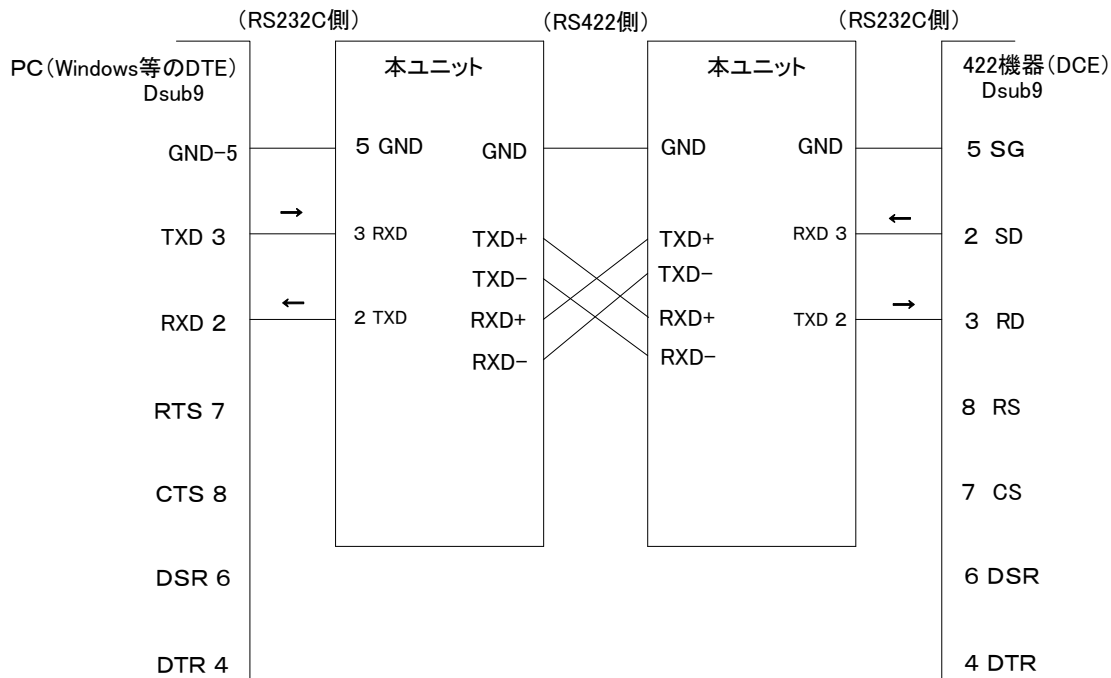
（RS232C側）

（RS422側）

（RS232C側）

PC（Windows等のDTE）
Dsub9

GND−5

TXD 3

RXD 2

RTS 7

CTS 8

DSR 6

DTR 4

→

←

本ユニット

5 GND

3 RXD

2 TXD

GND

TXD+

TXD−

RXD+

RXD−

本ユニット

GND

TXD+

TXD−

RXD+

RXD−

GND

RXD 3

TXD 2

←

→

422機器（DCE）
Dsub9

5 SG

2 SD

3 RD

8 RS

7 CS

6 DSR

4 DTR